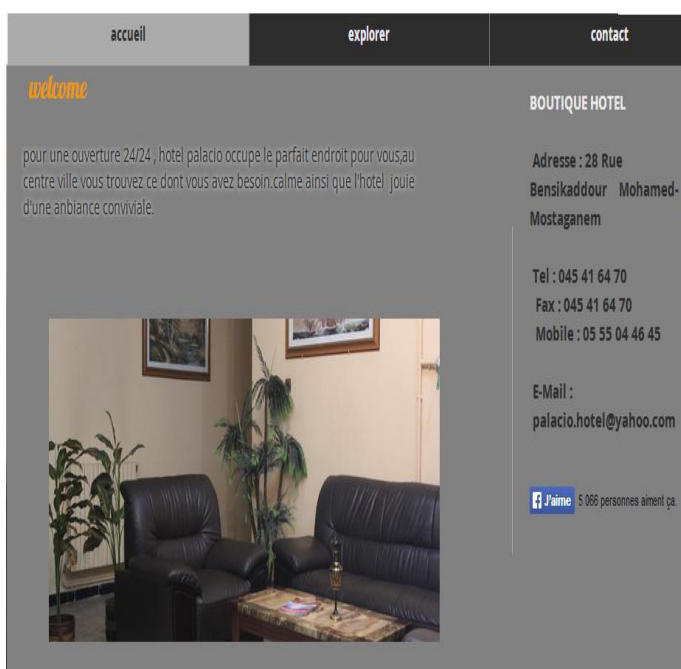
accueil

explorer

contact

welcome

pour une ouverture 24/24 , hotel palacio occupe le parfait endroit pour vous,au centre ville vous trouvez ce dont vous avez besoin.calme ainsi que l'hotel jouie d'une anbiance conviviale.

BOUTIQUE HOTEL

Adresse : 28 Rue Bensikaddour Mohamed- Mostaganem

Tel : 045 41 64 70
Fax : 045 41 64 70
Mobile : 05 55 04 46 45

E-Mail :
palacio.hotel@yahoo.com

J'aime 5 066 personnes aiment ça.